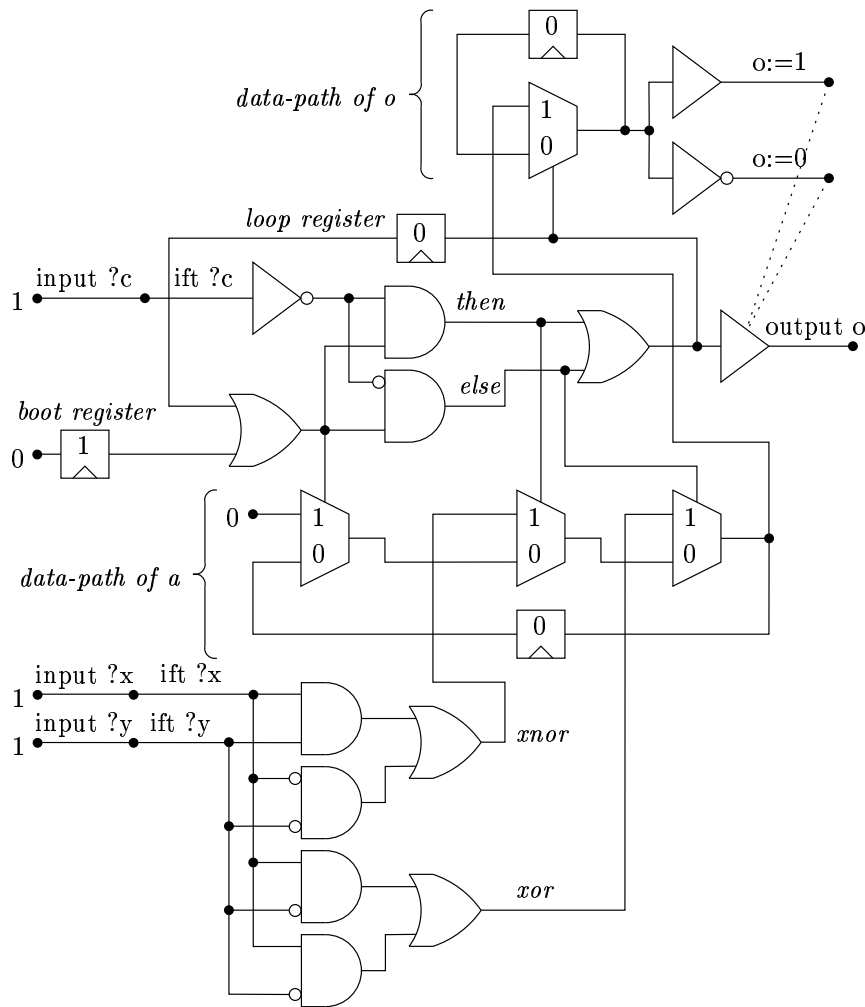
data-path of o

0

1
0

o:=1

o:=0

loop register

0

1 input ?c

ift ?c

then

output o

else

boot register

0

1

0

1
0

1
0

1
0

data-path of a

0

1 input ?x

ift ?x

1 input ?y

ift ?y

xnor

xor